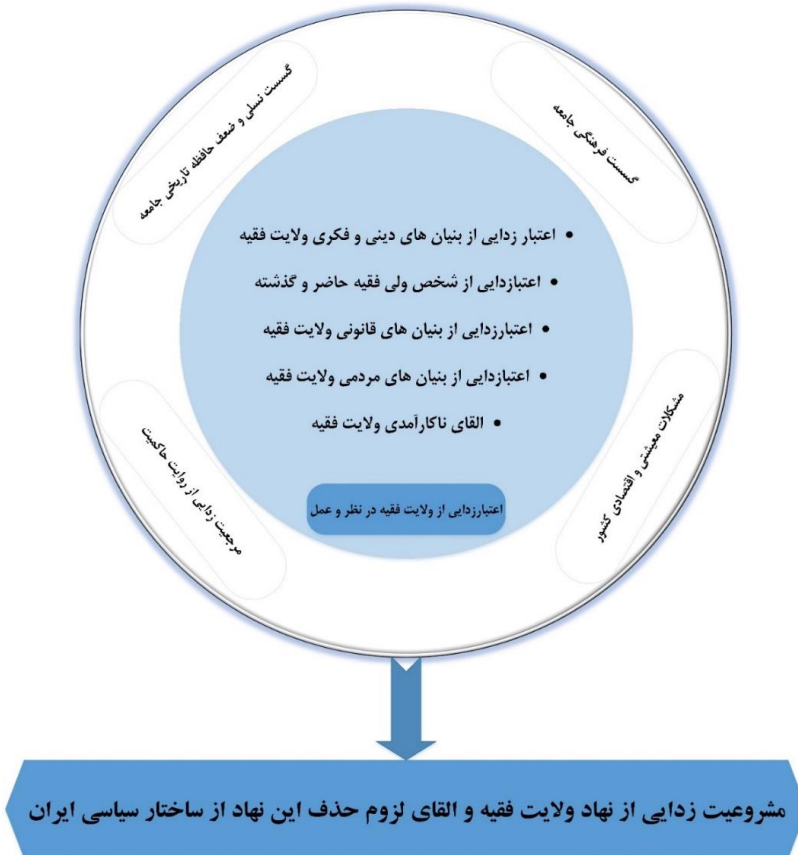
گسست نسلی و ضعف حافظه تاریخی جامعه

گسست فرهنگی جامعه

• اعتبار زدایی از بنیان های دینی و فکری ولایت فقیه
• اعتبازدایی از شخص ولی فقیه حاضر و گذشته
• اعتبارزدایی از بنیان های قانونی ولایت فقیه
• اعتبازدایی از بنیان های مردمی ولایت فقیه
• القای ناکارآمدی ولایت فقیه

اعتبارزدایی از ولایت فقیه در نظر و عمل

مرجعیت زدایی از روایت حاکمیت

مشکلات معیشتی و اقتصادی کشور

مشروعیت زدایی از نهاد ولایت فقیه و القای لزوم حذف این نهاد از ساختار سیاسی ایران